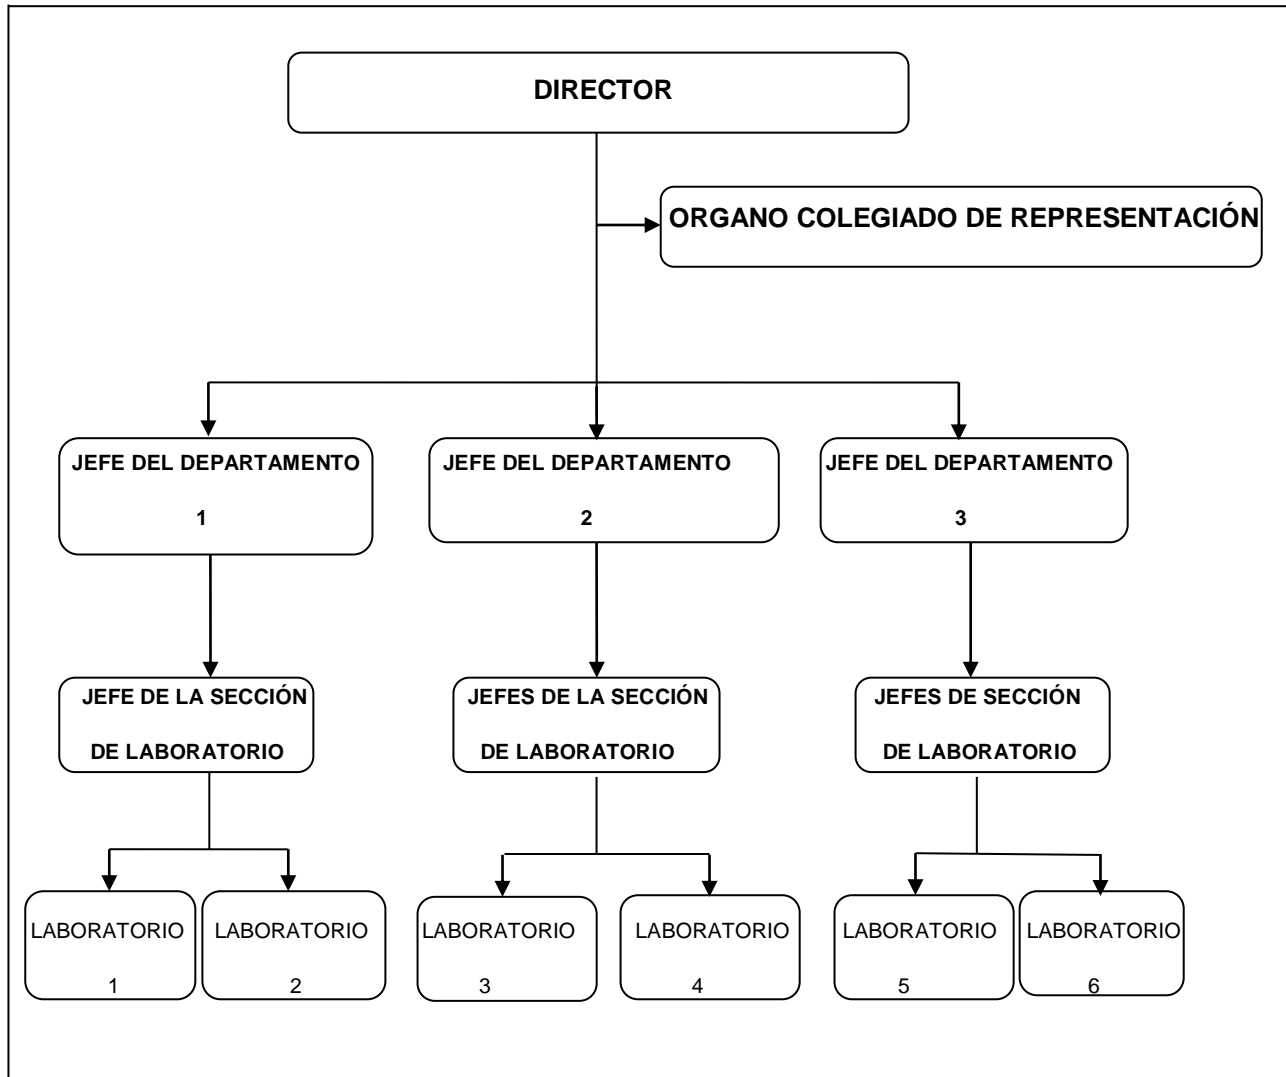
DIRECTOR

ORGANO COLEGIADO DE REPRESENTACIÓN

JEFE DEL DEPARTAMENTO 1

JEFE DEL DEPARTAMENTO 2

JEFE DEL DEPARTAMENTO 3

JEFE DE LA SECCIÓN DE LABORATORIO

JEFES DE LA SECCIÓN DE LABORATORIO

JEFES DE SECCIÓN DE LABORATORIO

LABORATORIO 1

LABORATORIO 2

LABORATORIO 3

LABORATORIO 4

LABORATORIO 5

LABORATORIO 6